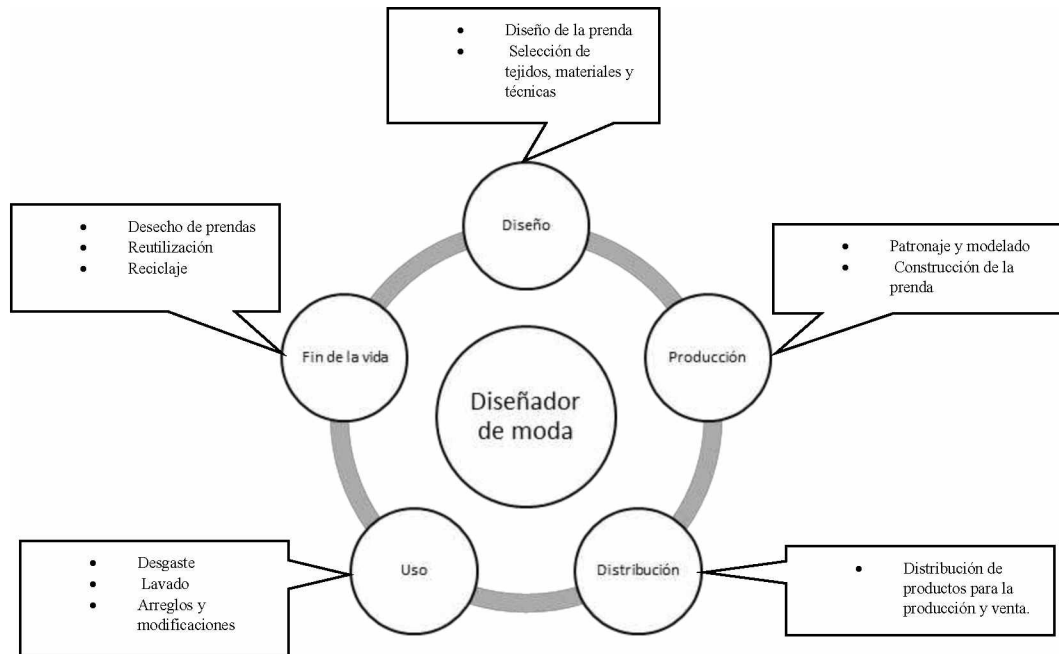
- Diseño de la prenda
- Selección de tejidos, materiales y técnicas

Diseño

- Desecho de prendas
- Reutilización
- Reciclaje

- Patronaje y modelado
- Construcción de la prenda

Fin de la vida

Diseñador de moda

Producción

- Desgaste
- Lavado
- Arreglos y modificaciones

Uso

Distribución

- Distribución de productos para la producción y venta.